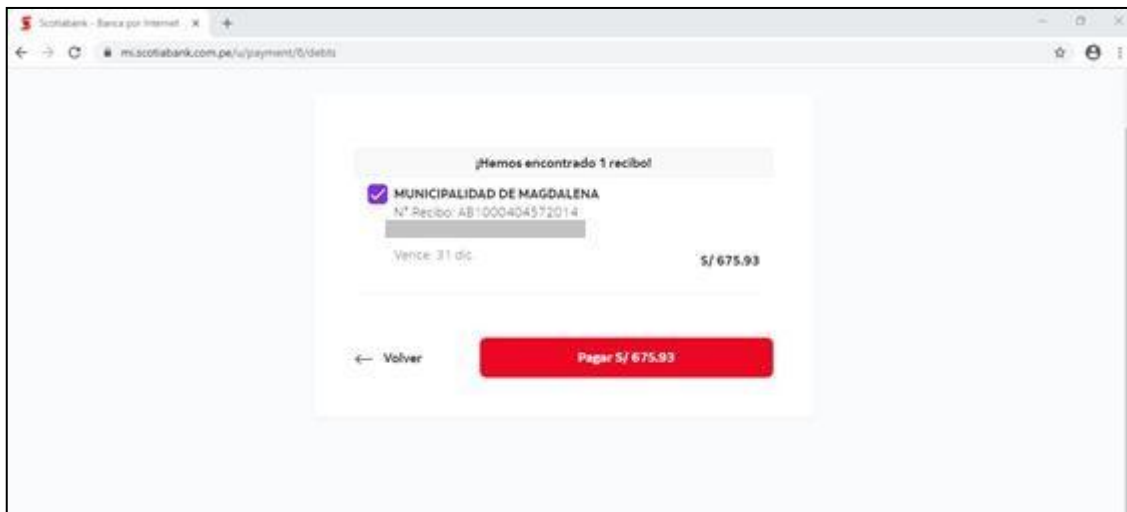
Scotiabank - Banca por Internet ×
+
mi.scotiabank.com.pe/u/payment/6/debts

¡Hemos encontrado 1 recibo!

MUNICIPALIDAD DE MAGDALENA
N° Recibo: AB1000404572014

Vence: 31 dic

S/ 675.93

← Volver

Pagar S/ 675.93